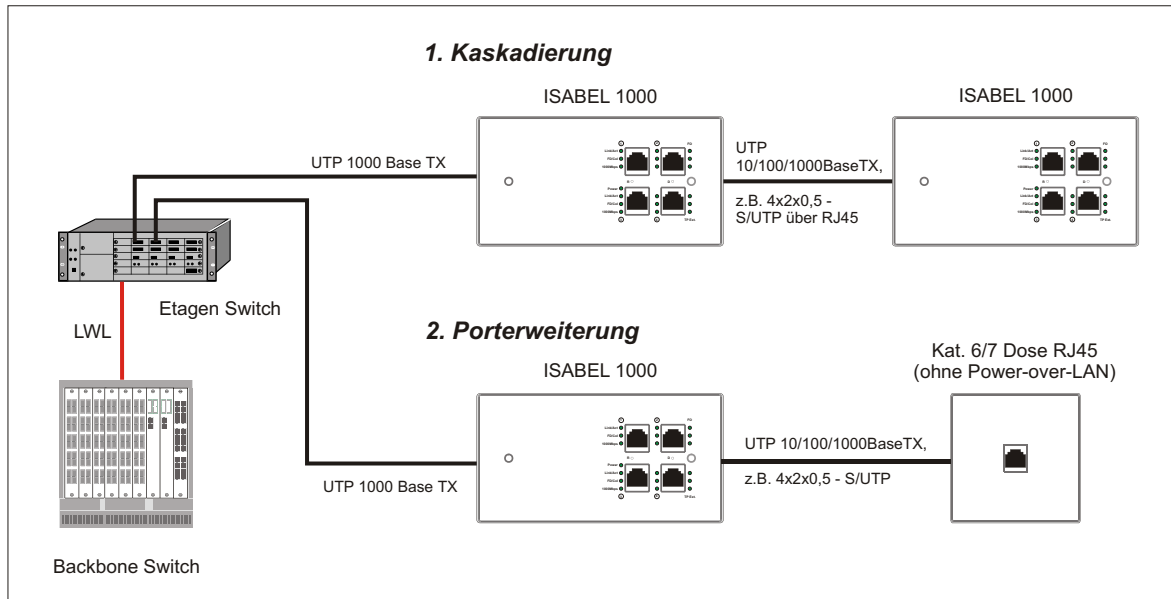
1. Kaskadierung

ISABEL 1000

ISABEL 1000

UTP 1000 Base TX

UTP 10/100/1000BaseTX,

z.B. 4x2x0,5 - S/UTP über RJ45

Etagen Switch

LWL

2. Porterweiterung

ISABEL 1000

Kat. 6/7 Dose RJ45 (ohne Power-over-LAN)

UTP 10/100/1000BaseTX,

z.B. 4x2x0,5 - S/UTP

UTP 1000 Base TX

Backbone Switch